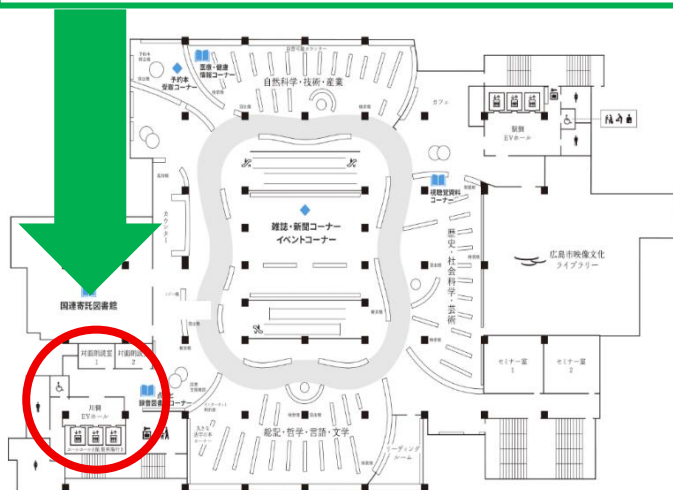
予約本受取コーナー

医療・健康情報コーナー

自然科学・技術・産業

カフェ

駅側 EVホール

雑誌・新聞コーナー
イベントコーナー

視聴覚資料コーナー

歴史・社会科学・芸術

広島市映像文化ライブラリー

カウンター

国連寄託図書館

対面朗読室 1

対面朗読室 2

川側 EVホール

録音図書コーナー

セミナー室 1

セミナー室 2

伝記・哲学・言語・文学

リーディングルーム